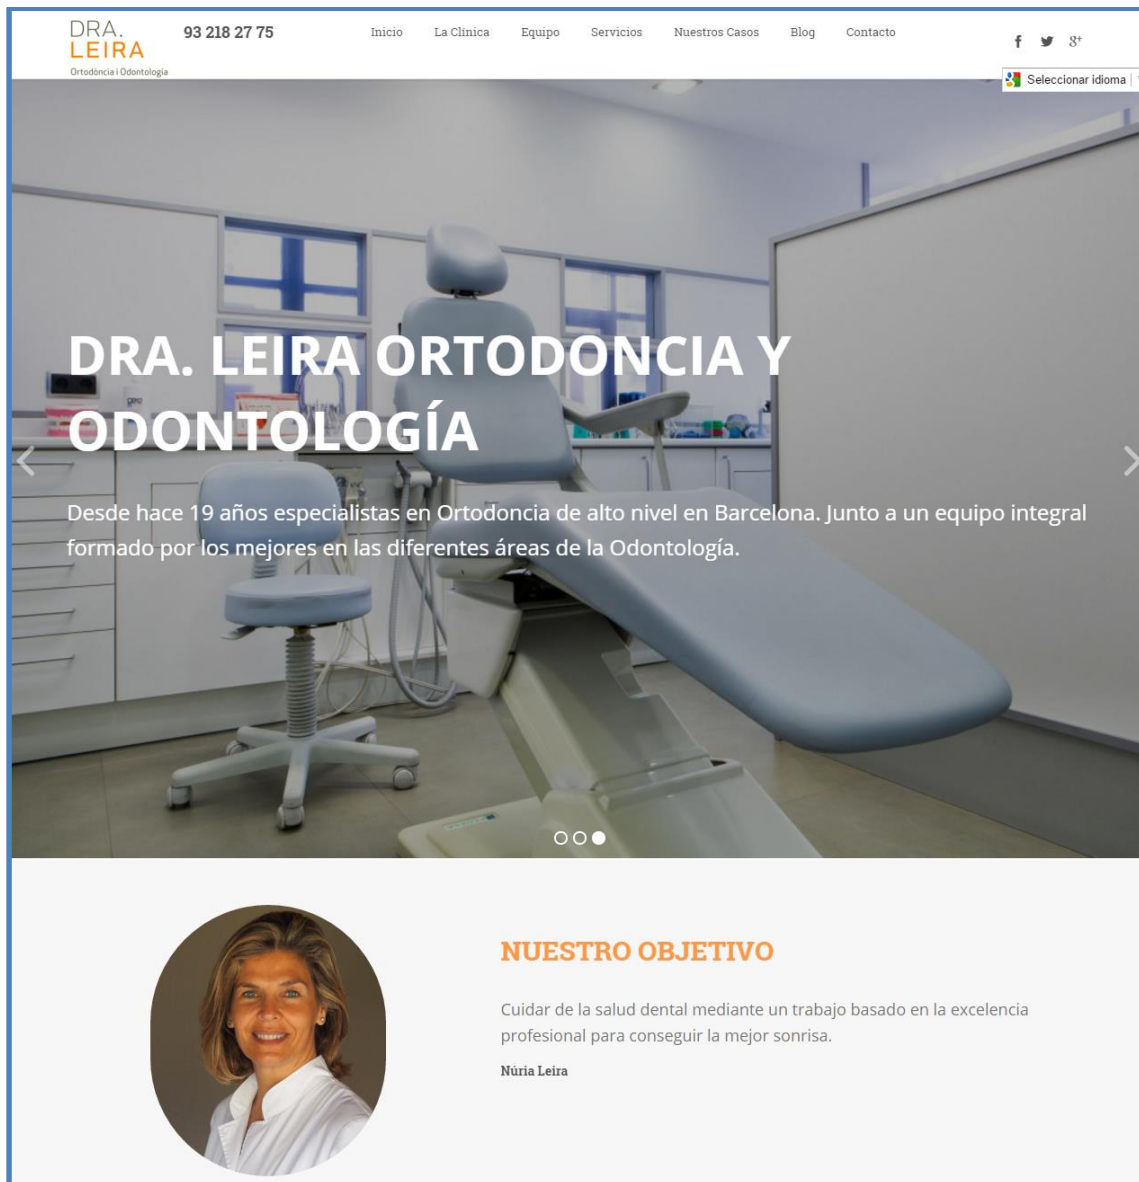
DRA.
LEIRA
Ortodòncia i Odontologia

93 218 27 75

Inicio La Clínica Equipo Servicios Nuestros Casos Blog Contacto

f 8+

Seleccionar idioma

DRA. LEIRA ORTODONCIA Y ODONTOLOGÍA

Desde hace 19 años especialistas en Ortodoncia de alto nivel en Barcelona. Junto a un equipo integral formado por los mejores en las diferentes áreas de la Odontología.

NUESTRO OBJETIVO

Cuidar de la salud dental mediante un trabajo basado en la excelencia profesional para conseguir la mejor sonrisa.

Núria Leira